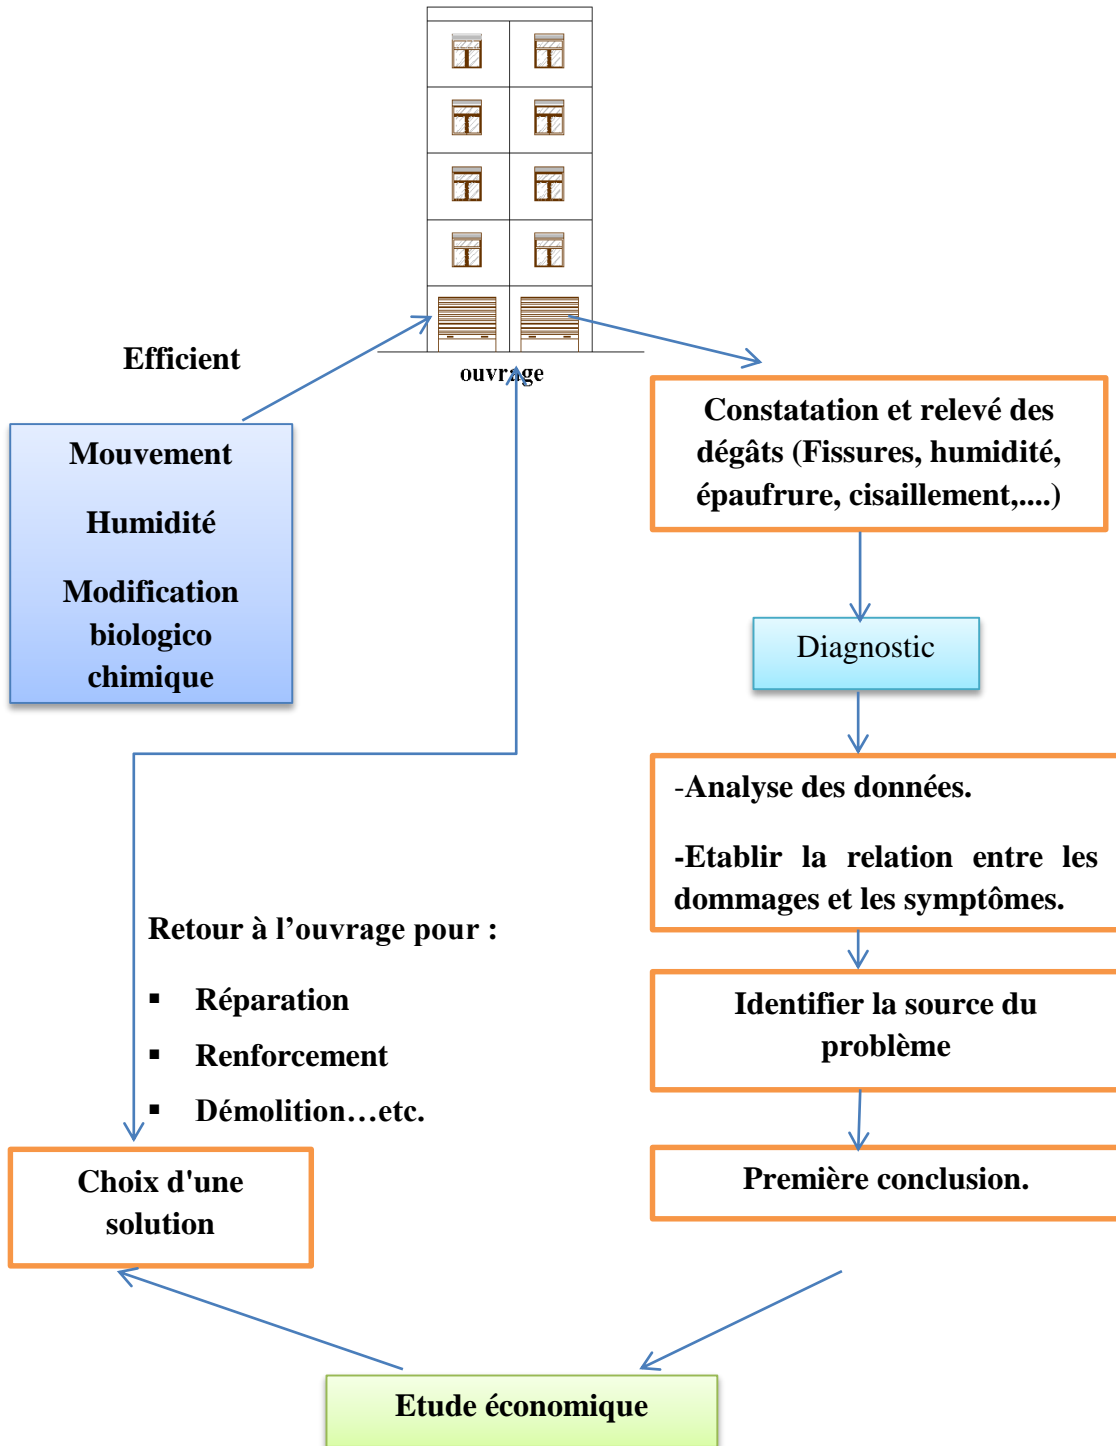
ouvrage

Efficient

Mouvement

Humidité

Modification biologico chimique

Constatation et relevé des dégâts (Fissures, humidité, épaufrure, cisaillement,....)

Diagnostic

-Analyse des données.

-Etablir la relation entre les dommages et les symptômes.

Identifier la source du problème

Première conclusion.

Retour à l'ouvrage pour :

▪ Réparation

▪ Renforcement

▪ Démolition…etc.

Choix d'une solution

Etude économique